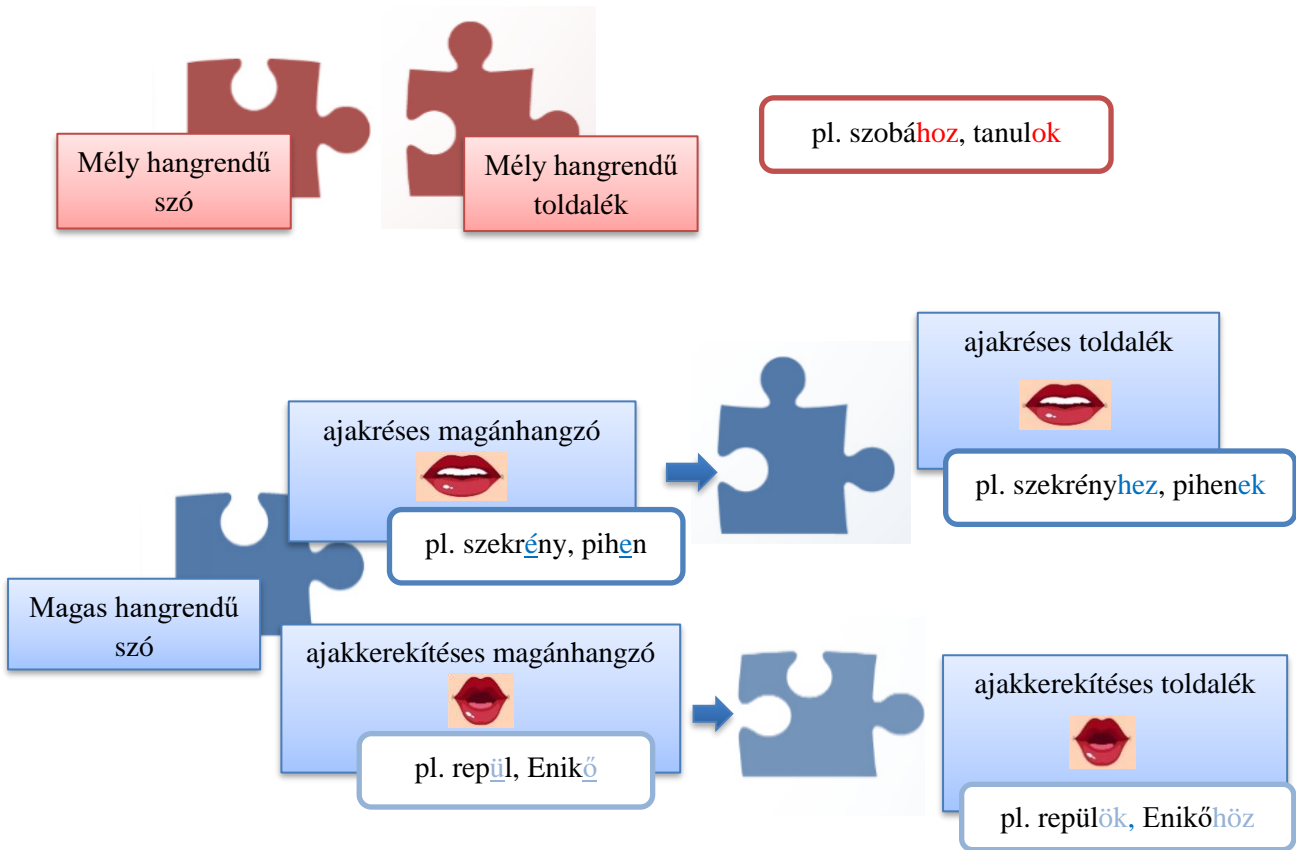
Mély hangrendű szó

Mély hangrendű toldalék

pl. szobához, tanulok

Magas hangrendű szó

ajakréses magánhangzó

pl. szekrény, pihen

ajakréses toldalék

pl. szekrényhez, pihenek

ajakkerekítéses magánhangzó

pl. repül, Enikő

ajakkerekítéses toldalék

pl. repülök, Enikőhöz